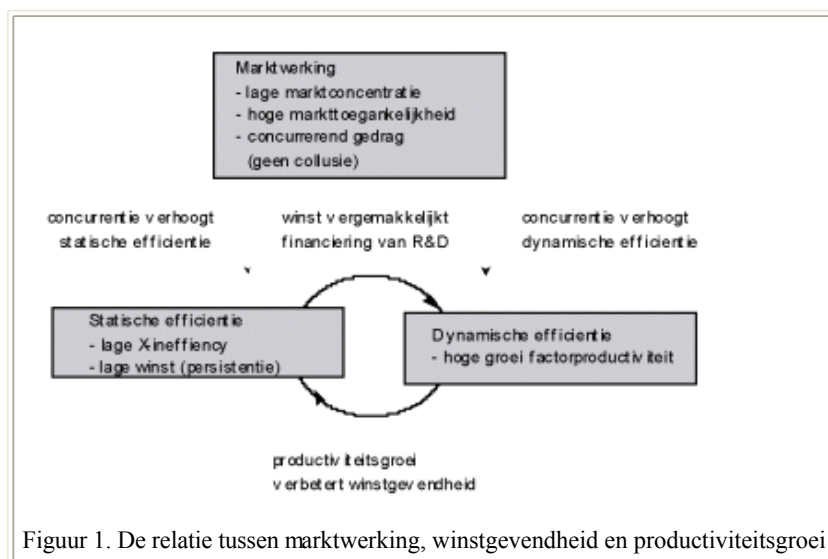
Marktwerking
- lage marktconcentratie
- hoge markttoegankelijkheid
- concurrerend gedrag (geen collusie)

concurrentie verhoogt statische efficientie

winst vergemakkelijkt financiering van R&D

concurrentie verhoogt dynamische efficientie

Statische efficientie
- lage X-ineffiency
- lage winst (persistentie)

Dynamische efficientie
- hoge groei factorproductiviteit

productiviteitsgroei verbetert winstgevendheid

Figuur 1. De relatie tussen marktwerking, winstgevendheid en productiviteitsgroei